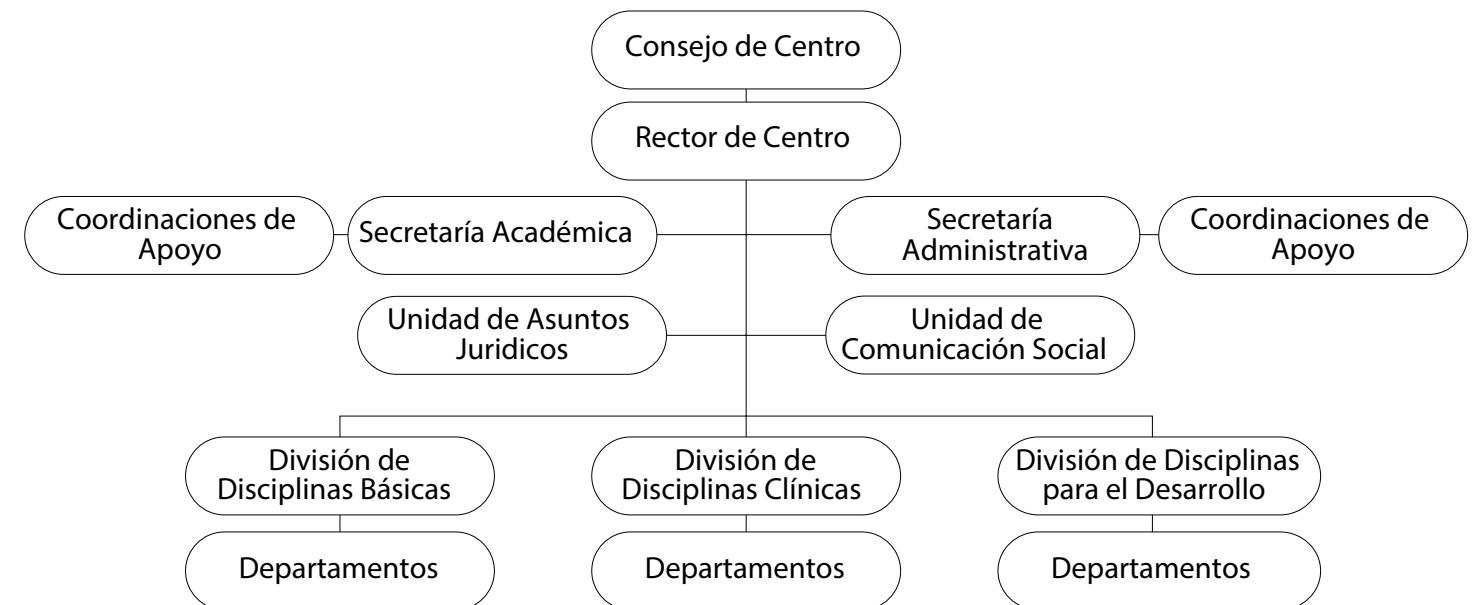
Consejo de Centro

Rector de Centro

Coordinaciones de Apoyo

Secretaría Académica

Secretaría Administrativa

Coordinaciones de Apoyo

Unidad de Asuntos Juridicos

Unidad de Comunicación Social

División de Disciplinas Básicas

División de Disciplinas Clínicas

División de Disciplinas para el Desarrollo

Departamentos

Departamentos

Departamentos